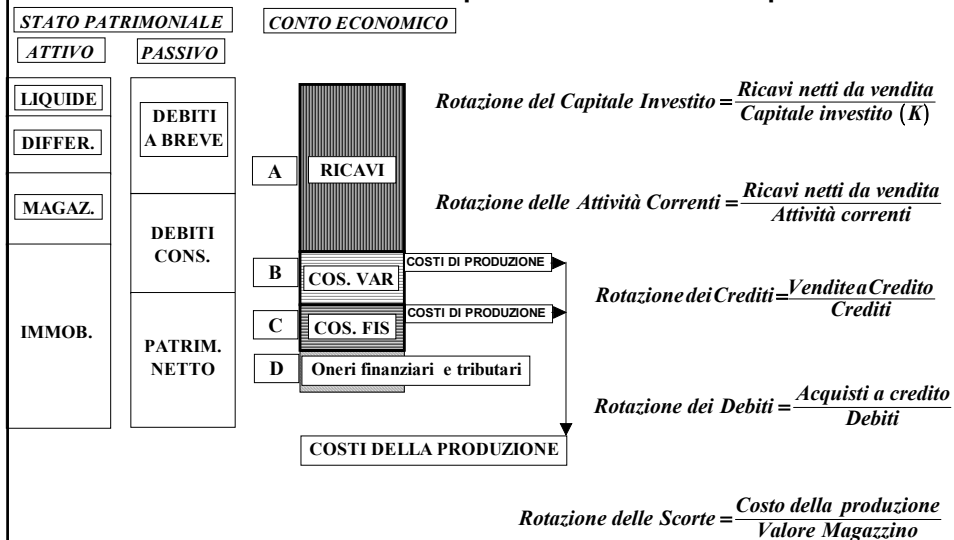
STATO PATRIMONIALE

CONTO ECONOMICO

ATTIVO

PASSIVO

LIQUIDE

DIFFER.

MAGAZ.

IMMOB.

DEBITI A BREVE

DEBITI CONS.

PATRIM. NETTO

A

RICAVI

B

COS. VAR

COSTI DI PRODUZIONE

C

COS. FIS

COSTI DI PRODUZIONE

D

Oneri finanziari e tributari

COSTI DELLA PRODUZIONE

$Rotazione\ del\ Capitale\ Investito = \frac{Ricavi\ netti\ da\ vendita}{Capitale\ investito\ (K)}$

$Rotazione\ delle\ Attività\ Correnti = \frac{Ricavi\ netti\ da\ vendita}{Attività\ correnti}$

$Rotazione\ dei\ Crediti = \frac{Vendite\ a\ Credito}{Crediti}$

$Rotazione\ dei\ Debiti = \frac{Acquisti\ a\ credito}{Debiti}$

$Rotazione\ delle\ Scorte = \frac{Costo\ della\ produzione}{Valore\ Magazzino}$